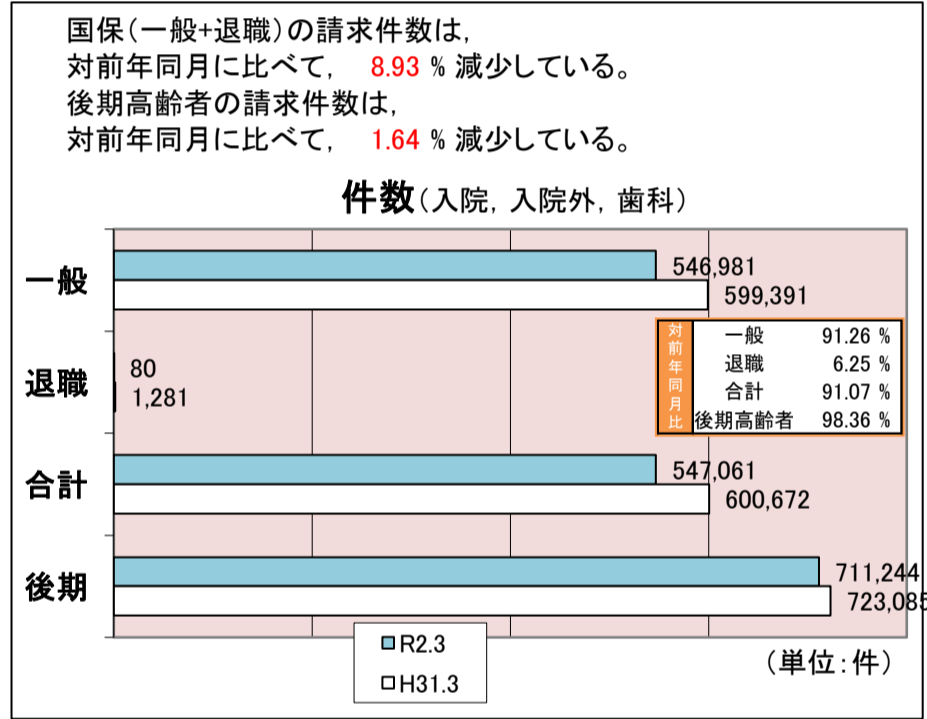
国保（一般+退職）の請求件数は，
対前年同月に比べて，　8.93 % 減少している。
後期高齢者の請求件数は，
対前年同月に比べて，　1.64 % 減少している。

件数（入院，入院外，歯科）

一般
546,981
599,391

退職
80
1,281

合計
547,061
600,672

後期
711,244
723,085

| 対前年同月比 | | |
|---|---|---|
| | 一般 | 91.26 % |
| | 退職 | 6.25 % |
| | 合計 | 91.07 % |
| | 後期高齢者 | 98.36 % |

R2.3
H31.3

（単位：件）